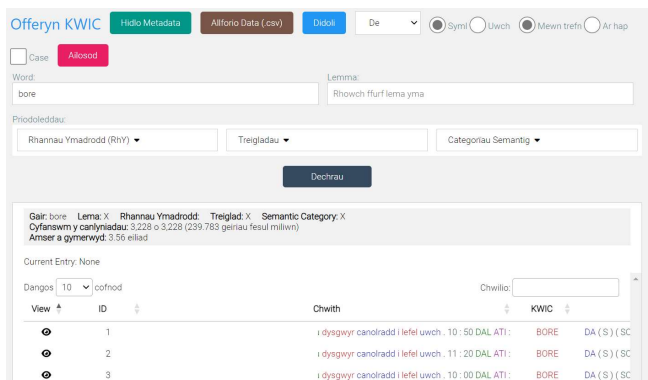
Offeryn KWIC Hidlo Metadata Allforio Data (.csv) Didoli De Syml Uwch Mewn trefn Ar hap

Case Ailosod

Word:
bore

Lemma:
Rhowch ffurf lema yma

Priodoleddau:

Rhannau Ymadrodd (RhY) Treigladau Categorïau Semantig

Dechrau

Gair: bore Lema: X Rhannau Ymadrodd: Treiglad: X Semantic Category: X
Cyfanswm y canlyniadau: 3,228 o 3,228 (239.783 geiriau fesul miliwn)
Amser a gymerwyd: 3.56 eiliad

Current Entry: None

Dangos 10 cofnod

Chwilio:

| View | ID | Chwith | KWIC | |
|---|---|---|---|---|
| | 1 | ı dysgwyr canolradd i lefel uwch . 10 : 50 DAL ATI : | BORE | DA ( S ) ( SC |
| | 2 | ı dysgwyr canolradd i lefel uwch . 11 : 20 DAL ATI : | BORE | DA ( S ) ( SC |
| | 3 | ı dysgwyr canolradd i lefel uwch . 10 : 00 DAL ATI : | BORE | DA ( S ) ( SC |